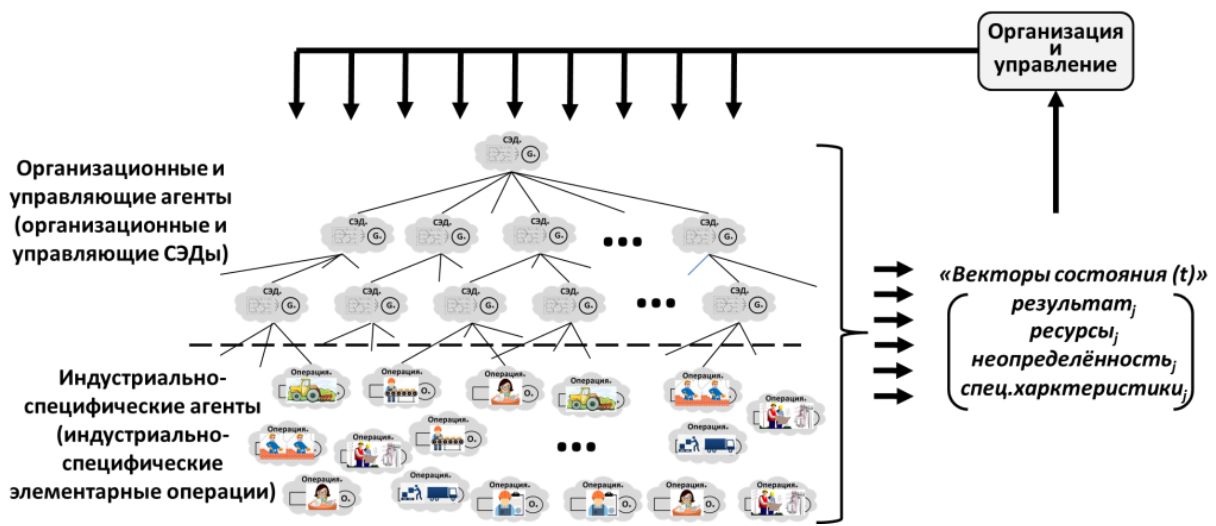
Организация и управление

Организационные и управляющие агенты (организационные и управляющие СЭДы)

СЭД
СЭД
СЭД
СЭД
...
СЭД
СЭД
СЭД
СЭД
СЭД
...
СЭД

Индустриально-специфические агенты (индустриально-специфические элементарные операции)

Операция
Операция
Операция
Операция
Операция
Операция
Операция
Операция
Операция
...
Операция
Операция
Операция
Операция
Операция
Операция
Операция

«Векторы состояния (t)»
результат$_j$
ресурсы$_j$
неопределённость$_j$
спец.харктеристики$_j$